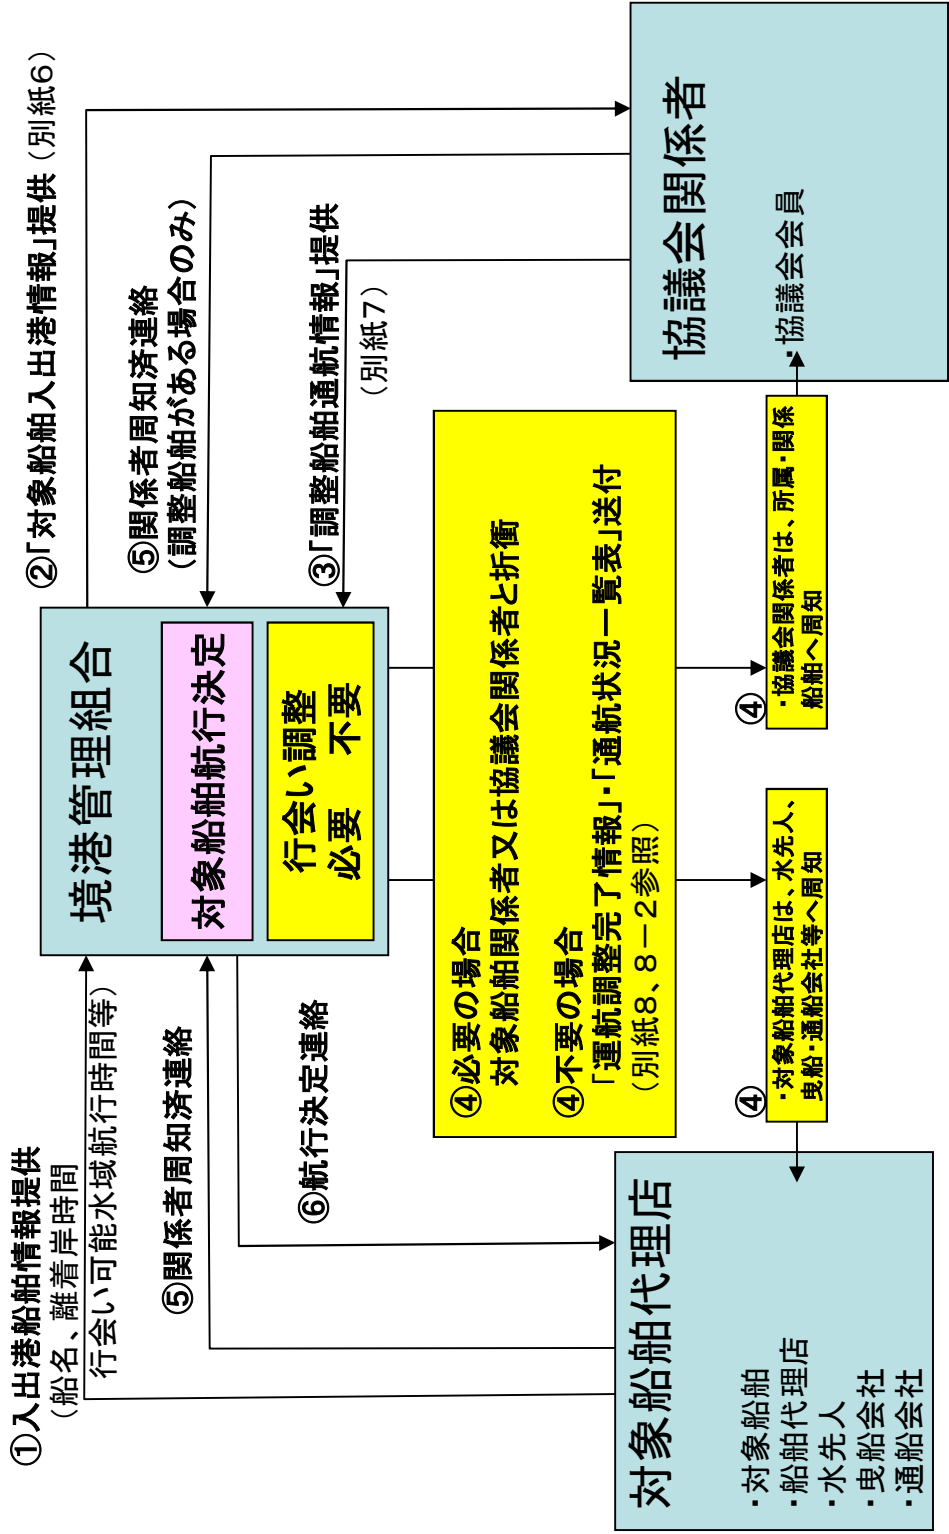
②「対象船舶入出港情報」提供（別紙6）

⑤関係者周知済連絡（調整船舶がある場合のみ）

③「調整船舶通航情報」提供（別紙7）

協議会関係者

・協議会会員

④・協議会関係者は、所属・関係船舶へ周知

境港管理組合

対象船舶航行決定

行会い調整
必要　不要

④必要の場合
対象船舶関係者又は協議会関係者と折衝

④不要の場合
「運航調整完了情報」・「通航状況一覧表」送付
（別紙8、8－2参照）

④・対象船舶代理店は、水先人、曳船・通船会社等へ周知

①入出港船舶情報提供
（船名、離着岸時間
行会い可能水域航行時間等）

⑤関係者周知済連絡

⑥航行決定連絡

対象船舶代理店

・対象船舶
・船舶代理店
・水先人
・曳船会社
・通船会社